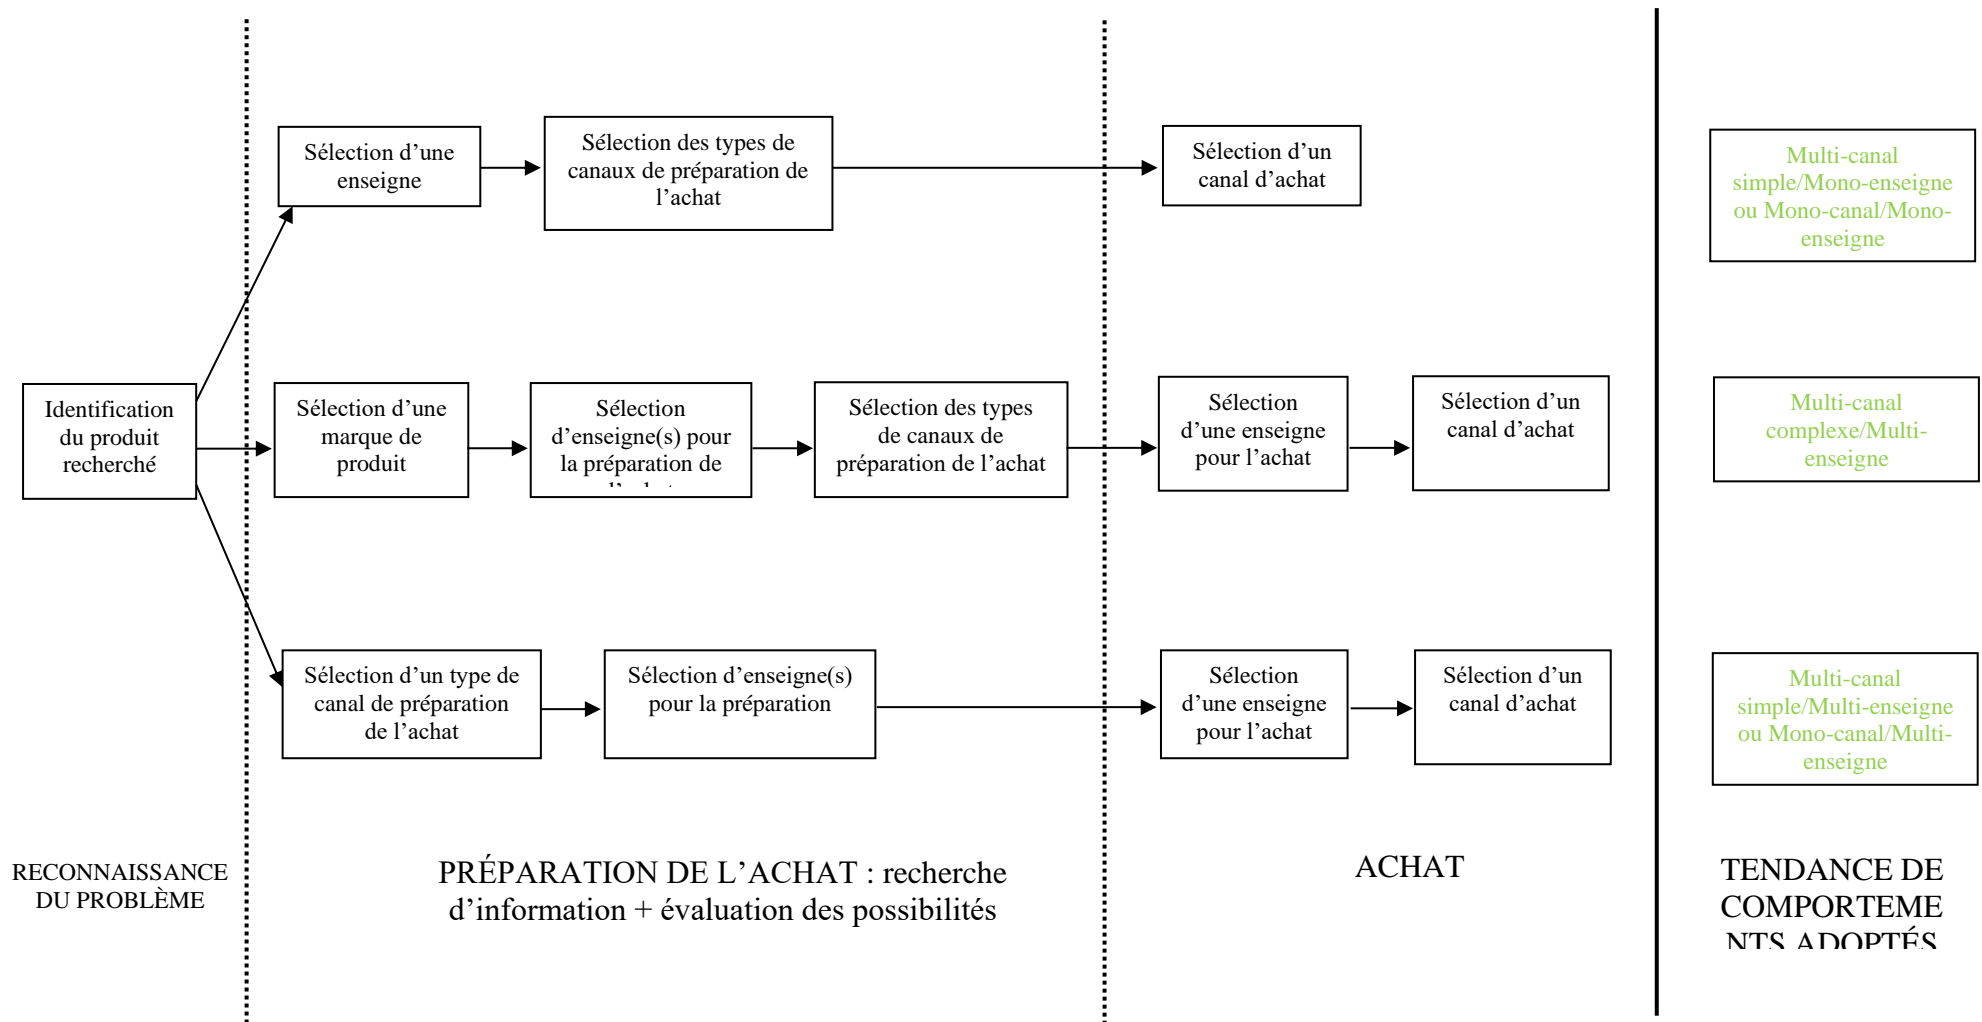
Identification du produit recherché

Sélection d'une enseigne

Sélection des types de canaux de préparation de l'achat

Sélection d'un canal d'achat

Multi-canal simple/Mono-enseigne ou Mono-canal/Mono-enseigne

Sélection d'une marque de produit

Sélection d'enseigne(s) pour la préparation de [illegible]

Sélection des types de canaux de préparation de l'achat

Sélection d'une enseigne pour l'achat

Sélection d'un canal d'achat

Multi-canal complexe/Multi-enseigne

Sélection d'un type de canal de préparation de l'achat

Sélection d'enseigne(s) pour la préparation

Sélection d'une enseigne pour l'achat

Sélection d'un canal d'achat

Multi-canal simple/Multi-enseigne ou Mono-canal/Multi-enseigne

RECONNAISSANCE DU PROBLÈME

PRÉPARATION DE L'ACHAT : recherche d'information + évaluation des possibilités

ACHAT

TENDANCE DE COMPORTEMENTS ADOPTÉS